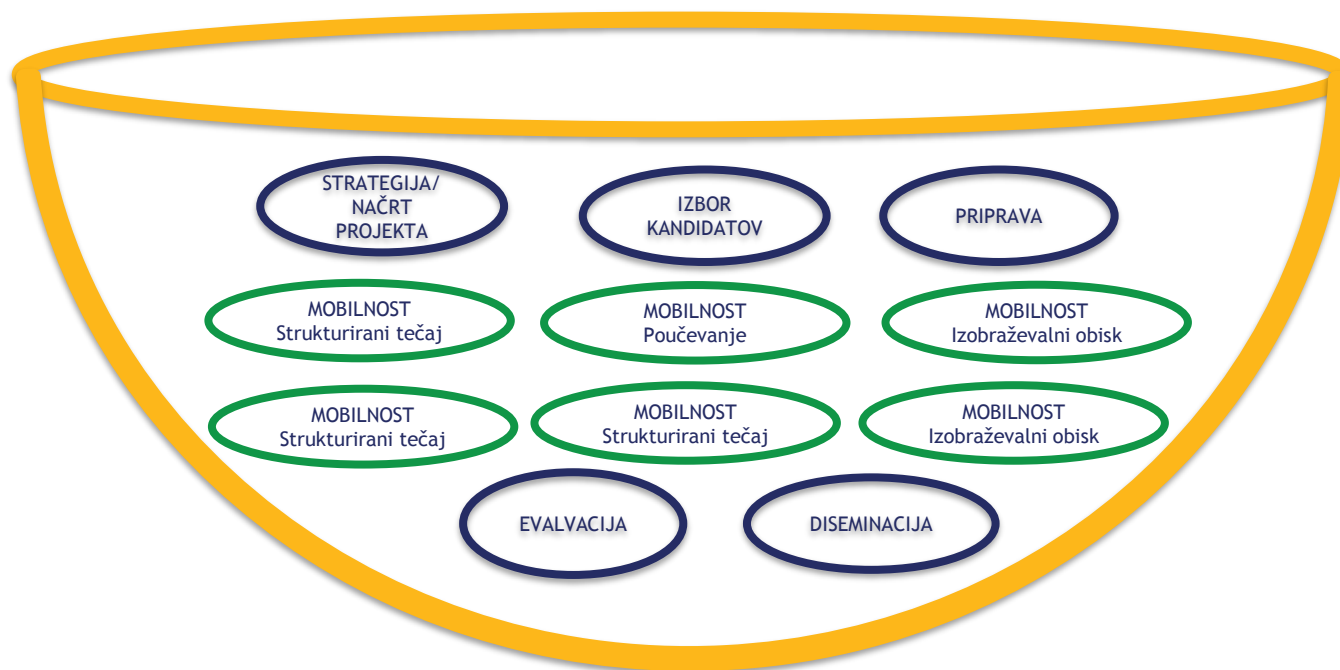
STRATEGIJA/ NAČRT PROJEKTA

IZBOR KANDIDATOV

PRIPRAVA

MOBILNOST
Strukturirani tečaj

MOBILNOST
Poučevanje

MOBILNOST
Izobraževalni obisk

MOBILNOST
Strukturirani tečaj

MOBILNOST
Strukturirani tečaj

MOBILNOST
Izobraževalni obisk

EVALVACIJA

DISEMINACIJA